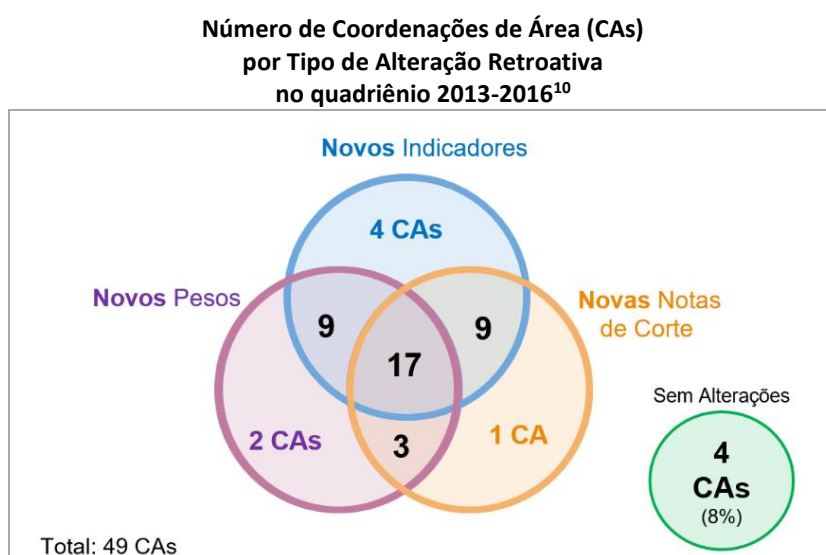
Número de Coordenações de Área (CAs) por Tipo de Alteração Retroativa no quadriênio 2013-2016$^{10}$

Novos Indicadores

4 CAs

Novos Pesos

Novas Notas de Corte

9

9

17

2 CAs

3

1 CA

Sem Alterações

4 CAs (8%)

Total: 49 CAs